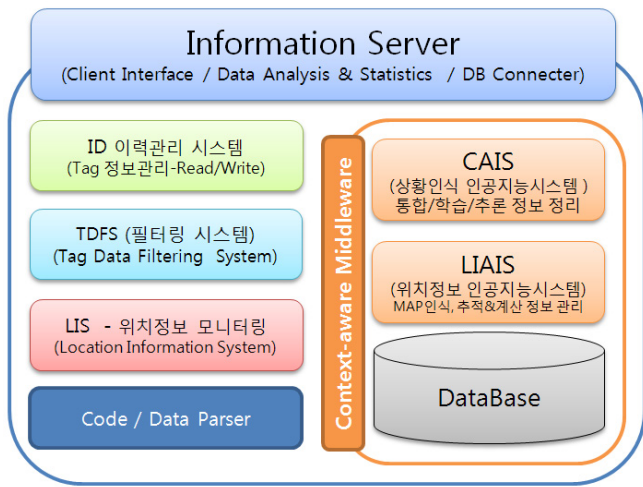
Information Server
(Client Interface / Data Analysis & Statistics / DB Connecter)

ID 이력관리 시스템
(Tag 정보관리-Read/Write)

TDFS (필터링 시스템)
(Tag Data Filtering System)

LIS - 위치정보 모니터링
(Location Information System)

Code / Data Parser

Context-aware Middleware

CAIS
(상황인식 인공지능시스템 )
통합/학습/추론 정보 정리

LIAIS
(위치정보 인공지능시스템)
MAP인식, 추적&계산 정보 관리

DataBase